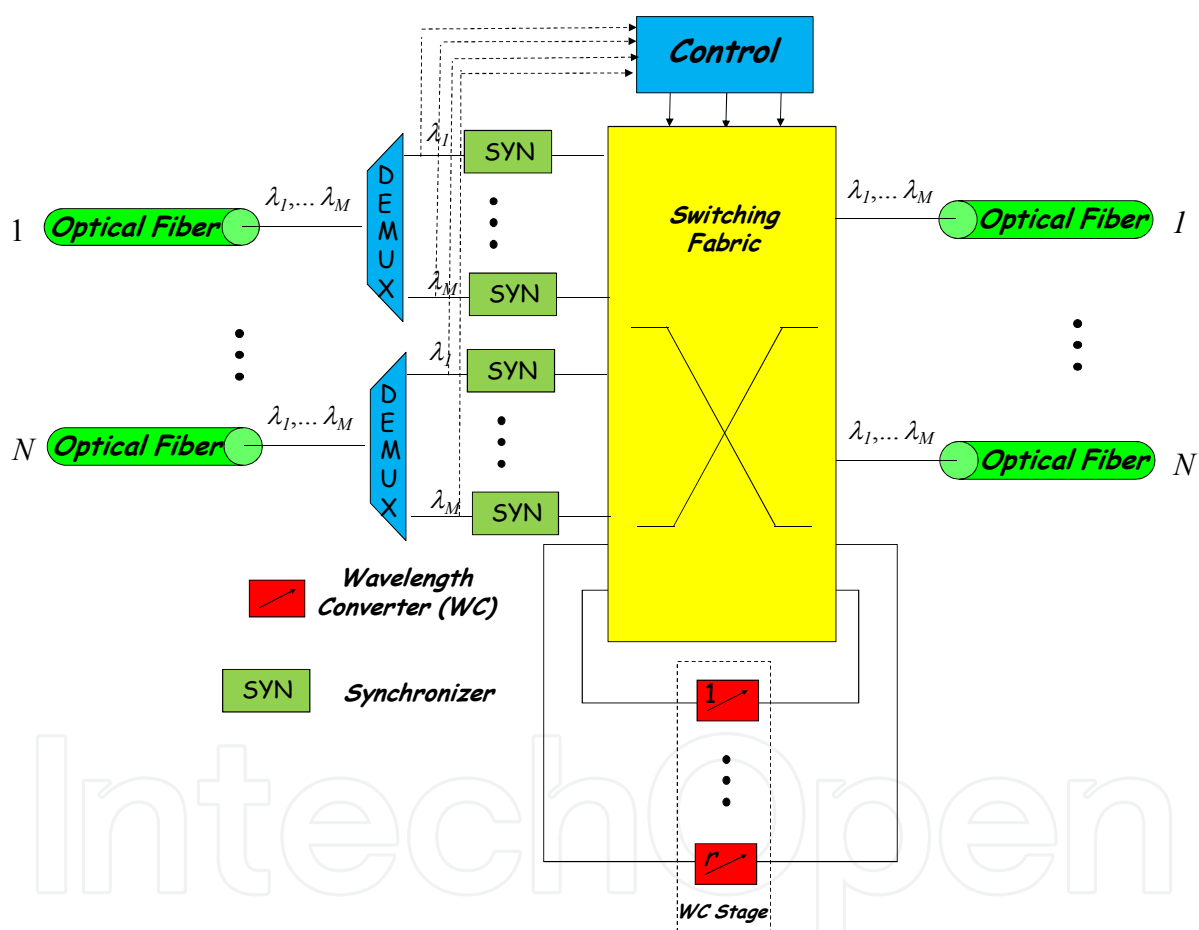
Control

$\lambda_1$ SYN

$\lambda_1,\ldots\lambda_M$

1 Optical Fiber

D E M U X

$\lambda_M$ SYN

$\lambda_1$ SYN

$\lambda_1,\ldots\lambda_M$

N Optical Fiber

D E M U X

$\lambda_M$ SYN

Switching Fabric

$\lambda_1,\ldots\lambda_M$ Optical Fiber 1

$\lambda_1,\ldots\lambda_M$ Optical Fiber N

Wavelength Converter (WC)

SYN Synchronizer

1

r

WC Stage

IntechOpen